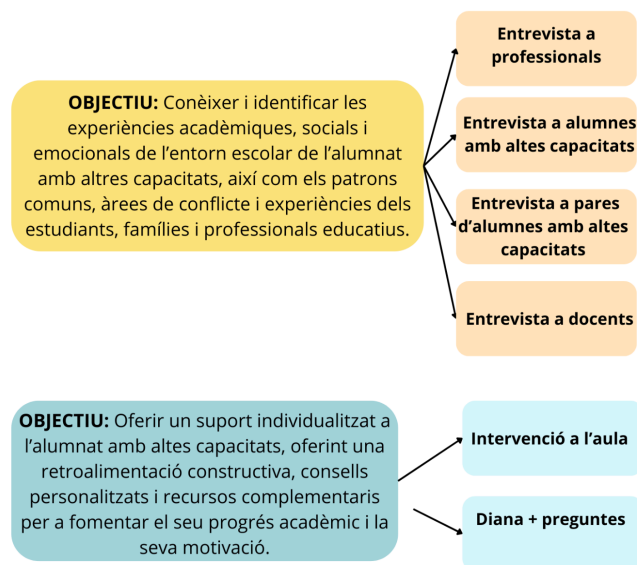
**OBJECTIU:** Conèixer i identificar les experiències acadèmiques, socials i emocionals de l'entorn escolar de l'alumnat amb altres capacitats, així com els patrons comuns, àrees de conflicte i experiències dels estudiants, famílies i professionals educatius.

Entrevista a professionals

Entrevista a alumnes amb altes capacitats

Entrevista a pares d'alumnes amb altes capacitats

Entrevista a docents

**OBJECTIU:** Oferir un suport individualitzat a l'alumnat amb altes capacitats, oferint una retroalimentació constructiva, consells personalitzats i recursos complementaris per a fomentar el seu progrés acadèmic i la seva motivació.

Intervenció a l'aula

Diana + preguntes